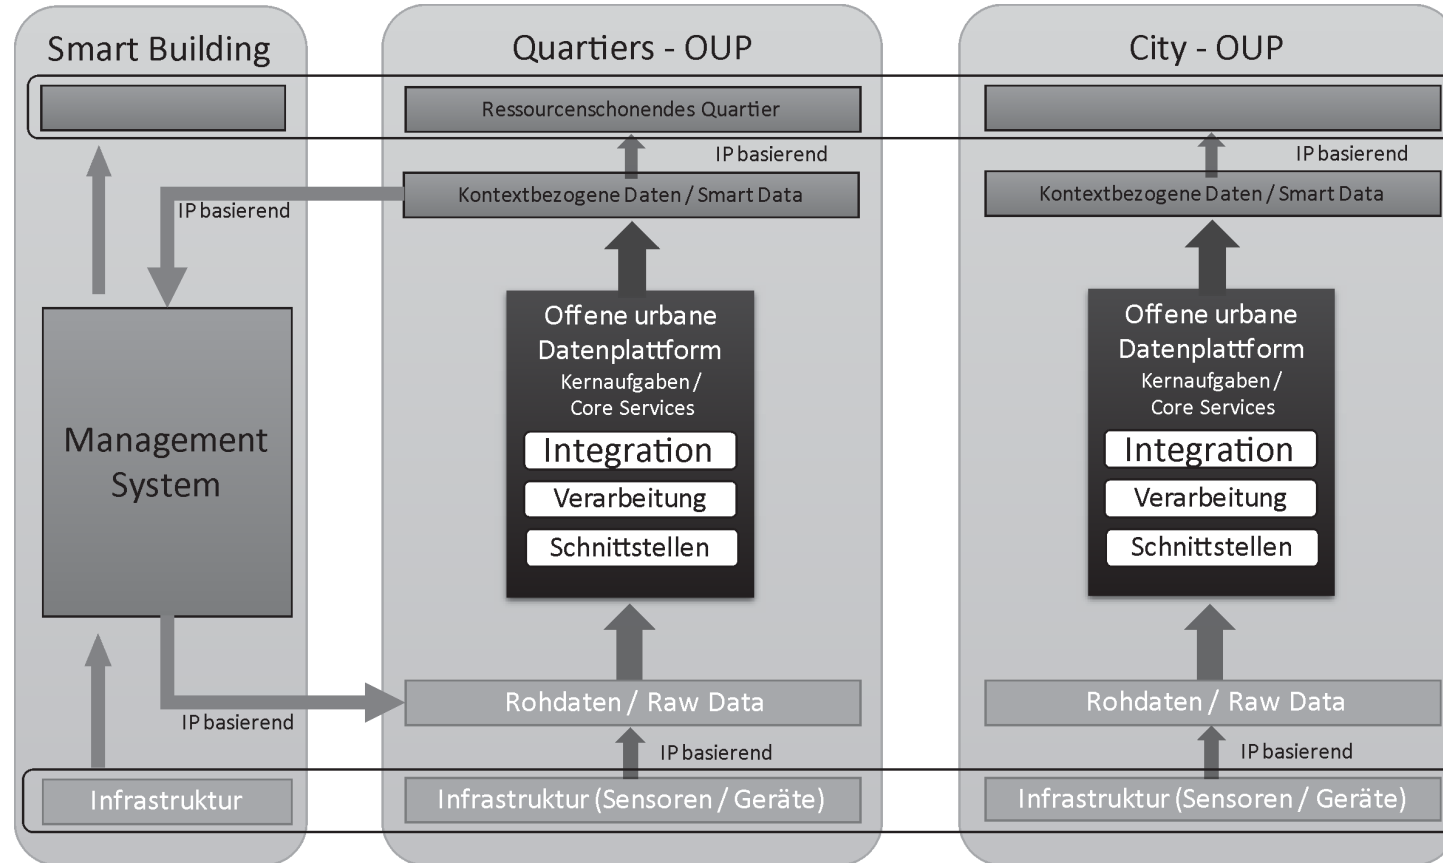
Smart Building

Quartiers - OUP

City - OUP

Ressourcenschonendes Quartier

IP basierend

IP basierend

IP basierend

Kontextbezogene Daten / Smart Data

Kontextbezogene Daten / Smart Data

Management System

Offene urbane Datenplattform
Kernaufgaben / Core Services

Integration

Verarbeitung

Schnittstellen

Offene urbane Datenplattform
Kernaufgaben / Core Services

Integration

Verarbeitung

Schnittstellen

Rohdaten / Raw Data

Rohdaten / Raw Data

IP basierend

IP basierend

IP basierend

Infrastruktur

Infrastruktur (Sensoren / Geräte)

Infrastruktur (Sensoren / Geräte)